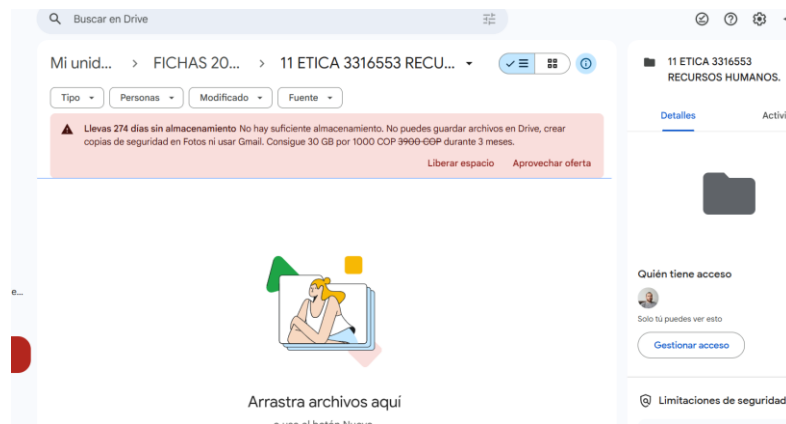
Buscar en Drive

Mi unid... > FICHAS 20... > 11 ETICA 3316553 RECU... ▾

Tipo ▾ Personas ▾ Modificado ▾ Fuente ▾

Llevas 274 días sin almacenamiento No hay suficiente almacenamiento. No puedes guardar archivos en Drive, crear copias de seguridad en Fotos ni usar Gmail. Consigue 30 GB por 1000 COP ~~3900 COP~~ durante 3 meses.

Liberar espacio Aprovechar oferta

Arrastra archivos aquí

e...

11 ETICA 3316553 RECURSOS HUMANOS.

Detalles Activi

Quién tiene acceso

Solo tú puedes ver esto

Gestionar acceso

Limitaciones de seguridad